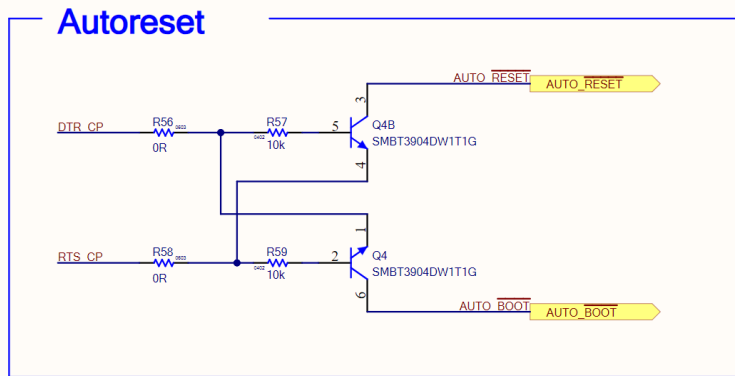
Autoreset

DTR_CP
R56
0603
0R
R57
0402
10k
5
Q4B
SMBT3904DW1T1G
3
4
AUTO_$\overline{RESET}$
AUTO_$\overline{RESET}$

RTS_CP
R58
0603
0R
R59
0402
10k
2
Q4
SMBT3904DW1T1G
1
6
AUTO_$\overline{BOOT}$
AUTO_$\overline{BOOT}$